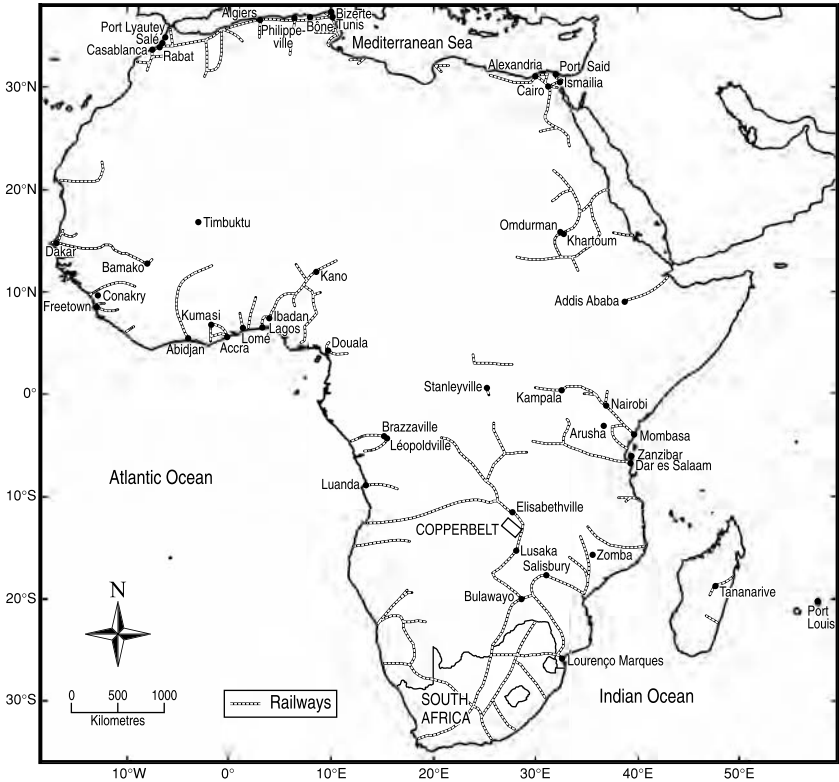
Port Lyautey
Salé
Casablanca
Rabat
Algiers
Philippeville
Bône
Tunis
Bizerte
Mediterranean Sea
Alexandria
Port Said
Cairo
Ismailia
30°N
20°N
10°N
0°
10°S
20°S
30°S
Timbuktu
Dakar
Bamako
Conakry
Freetown
Kumasi
Abidjan
Accra
Lome
Ibadan
Lagos
Kano
Douala
Omdurman
Khartoum
Addis Ababa
Stanleyville
Kampala
Nairobi
Arusha
Mombasa
Zanzibar
Dar es Salaam
Brazzaville
Léopoldville
Luanda
Elisabethville
COPPERBELT
Lusaka
Zomba
Salisbury
Bulawayo
Tananarive
Port Louis
Lourenço Marques
SOUTH AFRICA
Atlantic Ocean
Indian Ocean
N
0 500 1000
Kilometres
Railways
10°W
0°
10°E
20°E
30°E
40°E
50°E